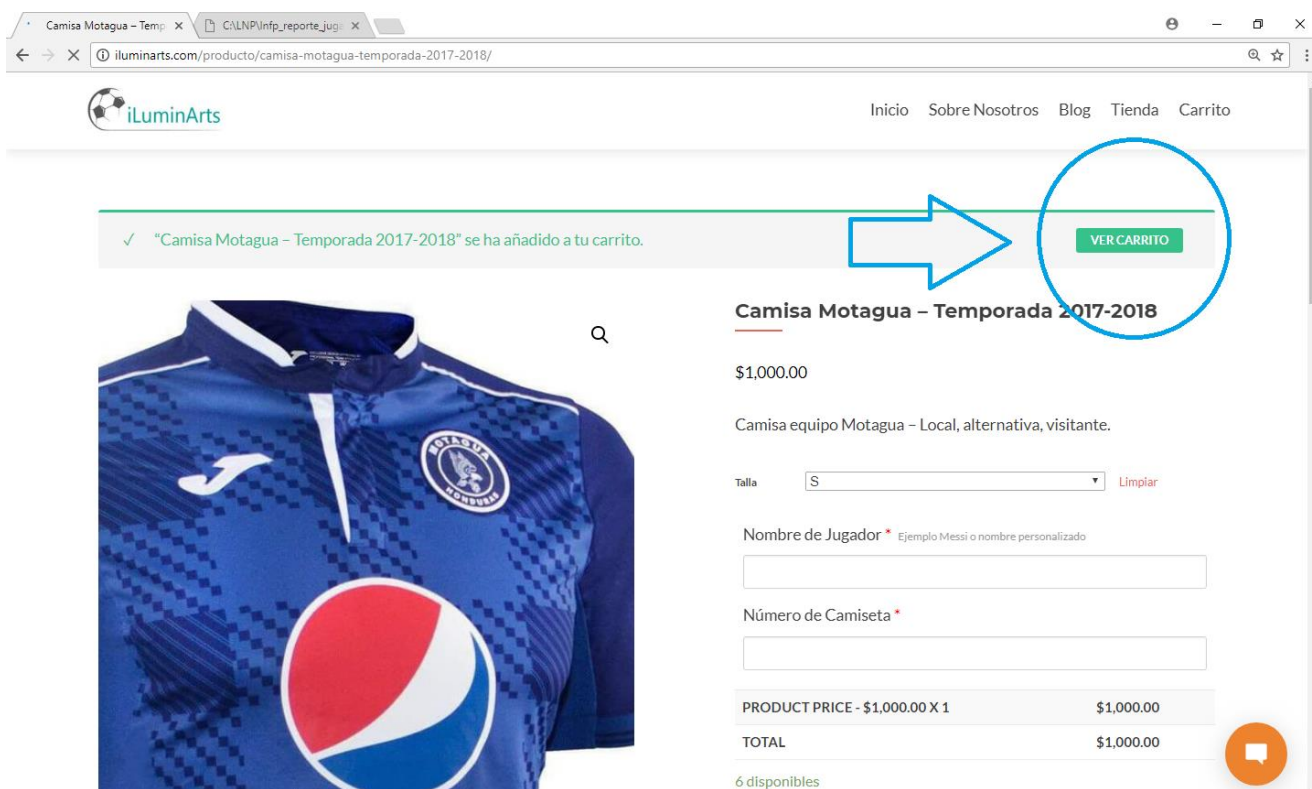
Camisa Motagua – Temp ×
C:\LNP\lnfp_reporte_juga ×

iluminarts.com/producto/camisa-motagua-temporada-2017-2018/

iLuminArts

Inicio Sobre Nosotros Blog Tienda Carrito

✓ "Camisa Motagua – Temporada 2017-2018" se ha añadido a tu carrito.

VER CARRITO

MOTAGUA HONDURAS

Camisa Motagua – Temporada 2017-2018

$1,000.00

Camisa equipo Motagua – Local, alternativa, visitante.

Talla S Limpiar

Nombre de Jugador * Ejemplo Messi o nombre personalizado

Número de Camiseta *

| PRODUCT PRICE - $1,000.00 X 1 | $1,000.00 |
|---|---|
| TOTAL | $1,000.00 |

6 disponibles